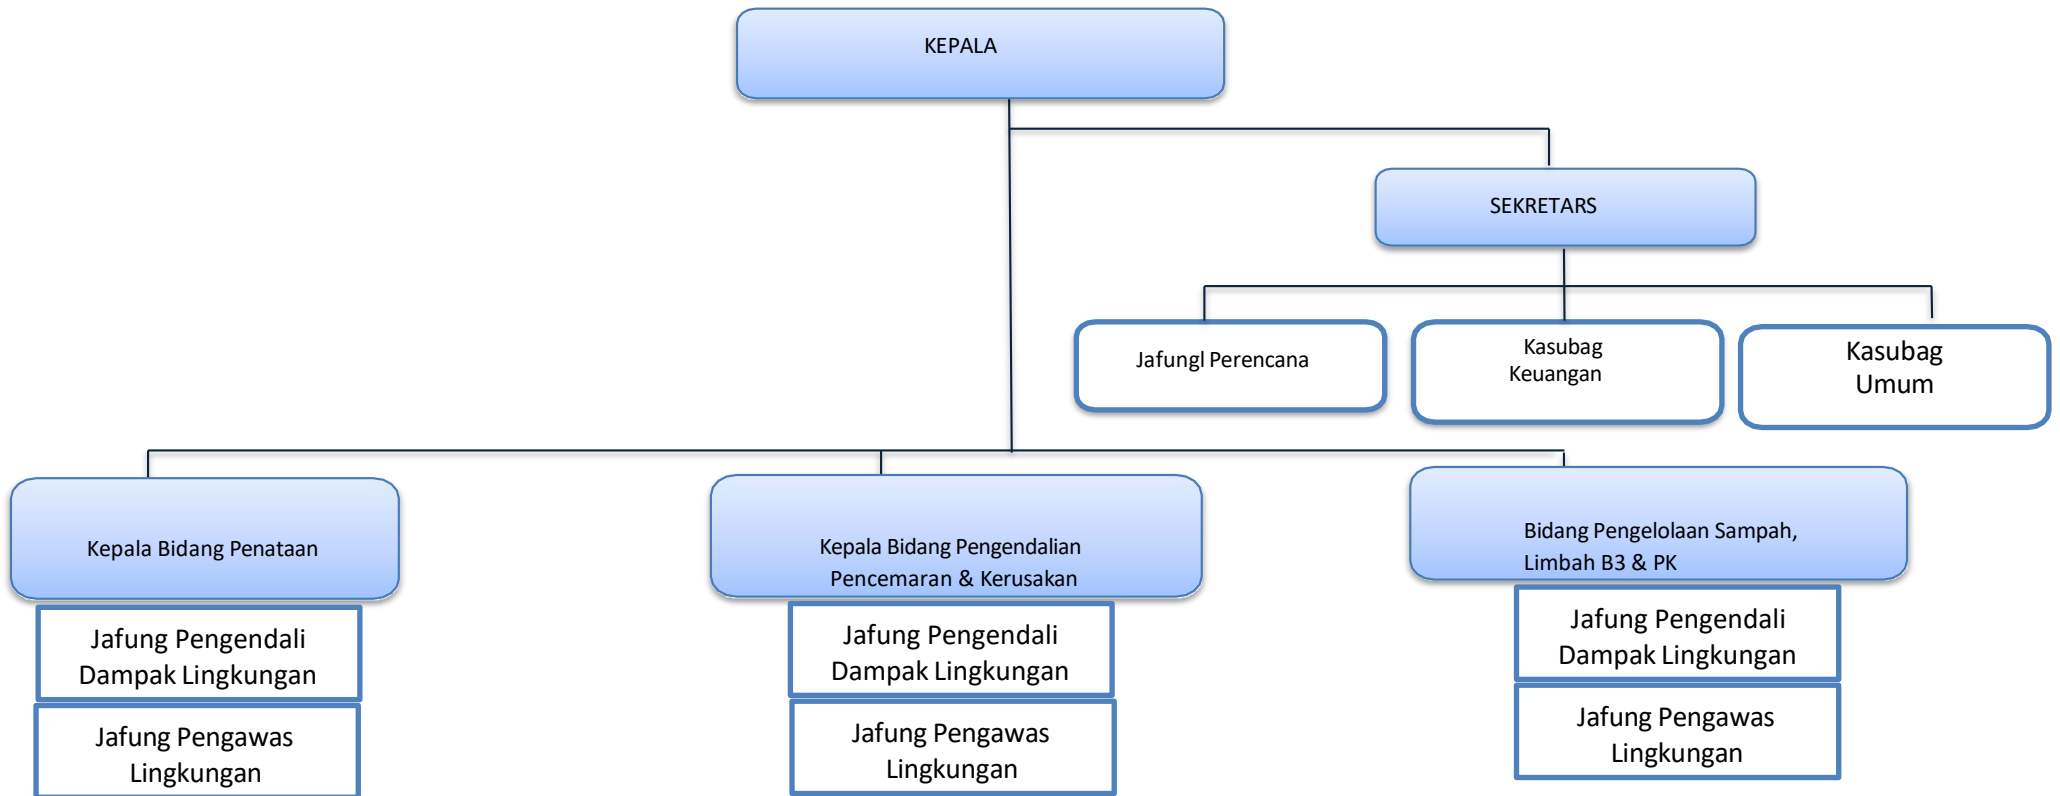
KEPALA

SEKRETARS

Jafungl Perencana

Kasubag Keuangan

Kasubag Umum

Kepala Bidang Penataan

Jafung Pengendali Dampak Lingkungan

Jafung Pengawas Lingkungan

Kepala Bidang Pengendalian Pencemaran & Kerusakan

Jafung Pengendali Dampak Lingkungan

Jafung Pengawas Lingkungan

Bidang Pengelolaan Sampah, Limbah B3 & PK

Jafung Pengendali Dampak Lingkungan

Jafung Pengawas Lingkungan